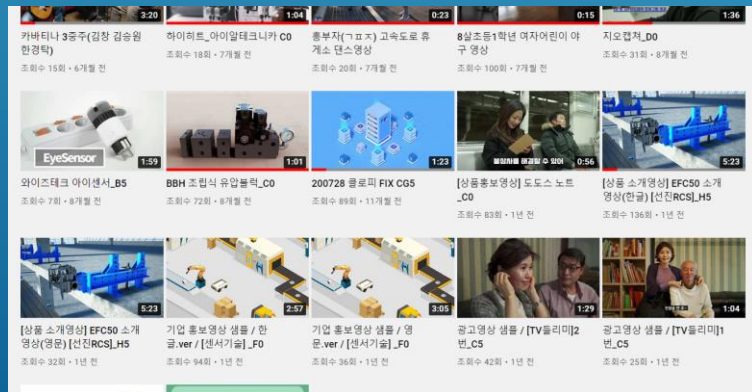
3:20
카바티나 3중주(김창 김승원 한경탁)
조회수 15회 • 6개월 전

1:04
하이히트_아이알테크니카 C0
조회수 18회 • 7개월 전

0:23
홍부자(ㄱㅍㅈ) 고속도로 휴게소 댄스영상
조회수 20회 • 7개월 전

0:15
8살조등1학년 여자어린이 야구 영상
조회수 100회 • 7개월 전

1:36
지오캡처_D0
조회수 31회 • 8개월 전

EyeSensor
1:59
와이즈테크 아이센서_B5
조회수 7회 • 8개월 전

1:01
BBH 조립식 유압블럭_C0
조회수 72회 • 8개월 전

1:23
200728 콜로피 FIX CG5
조회수 89회 • 11개월 전

불편함을 해결할 수 있어
0:56
[상품홍보영상] 도도스 노트_C0
조회수 83회 • 1년 전

5:23
[상품 소개영상] EFC50 소개영상(한글) [선진RCS]_H5
조회수 136회 • 1년 전

5:23
[상품 소개영상] EFC50 소개영상(영문) [선진RCS]_H5
조회수 32회 • 1년 전

2:57
기업 홍보영상 샘플 / 한글.ver / [센서기술] _F0
조회수 94회 • 1년 전

3:05
기업 홍보영상 샘플 / 영문.ver / [센서기술] _F0
조회수 36회 • 1년 전

1:29
광고영상 샘플 / [TV들리미]2번_C5
조회수 42회 • 1년 전

1:04
광고영상 샘플 / [TV들리미]1번_C5
조회수 25회 • 1년 전